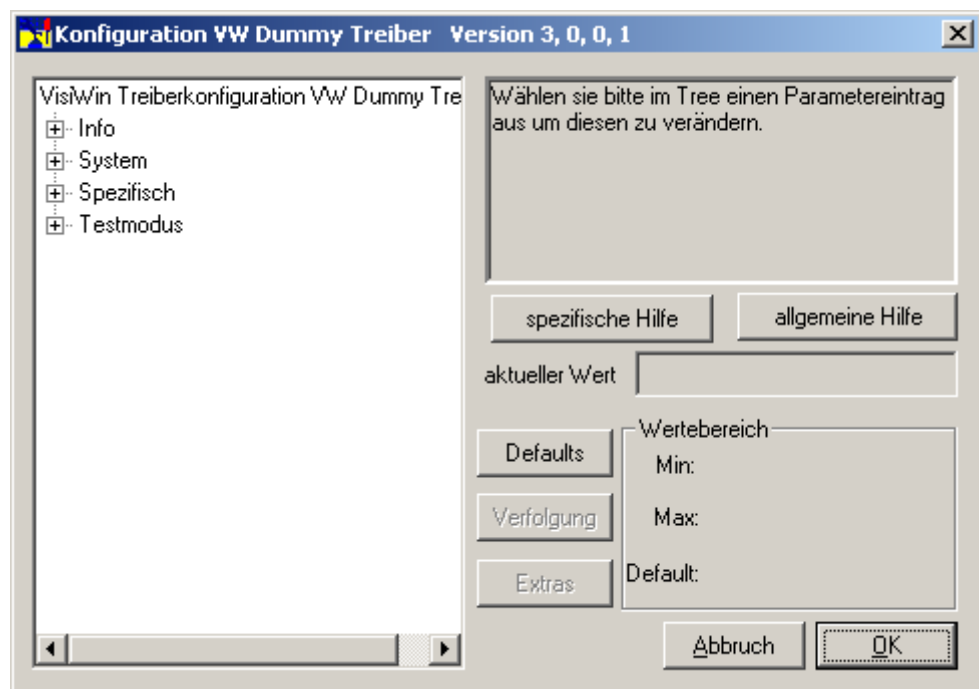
Konfiguration VW Dummy Treiber Version 3, 0, 0, 1

VisiWin Treiberkonfiguration VW Dummy Tre
Info
System
Spezifisch
Testmodus

Wählen sie bitte im Tree einen Parametereintrag aus um diesen zu verändern.

spezifische Hilfe
allgemeine Hilfe

aktueller Wert

Defaults
Verfolgung
Extras

Wertebereich
Min:
Max:
Default:

Abbruch
OK